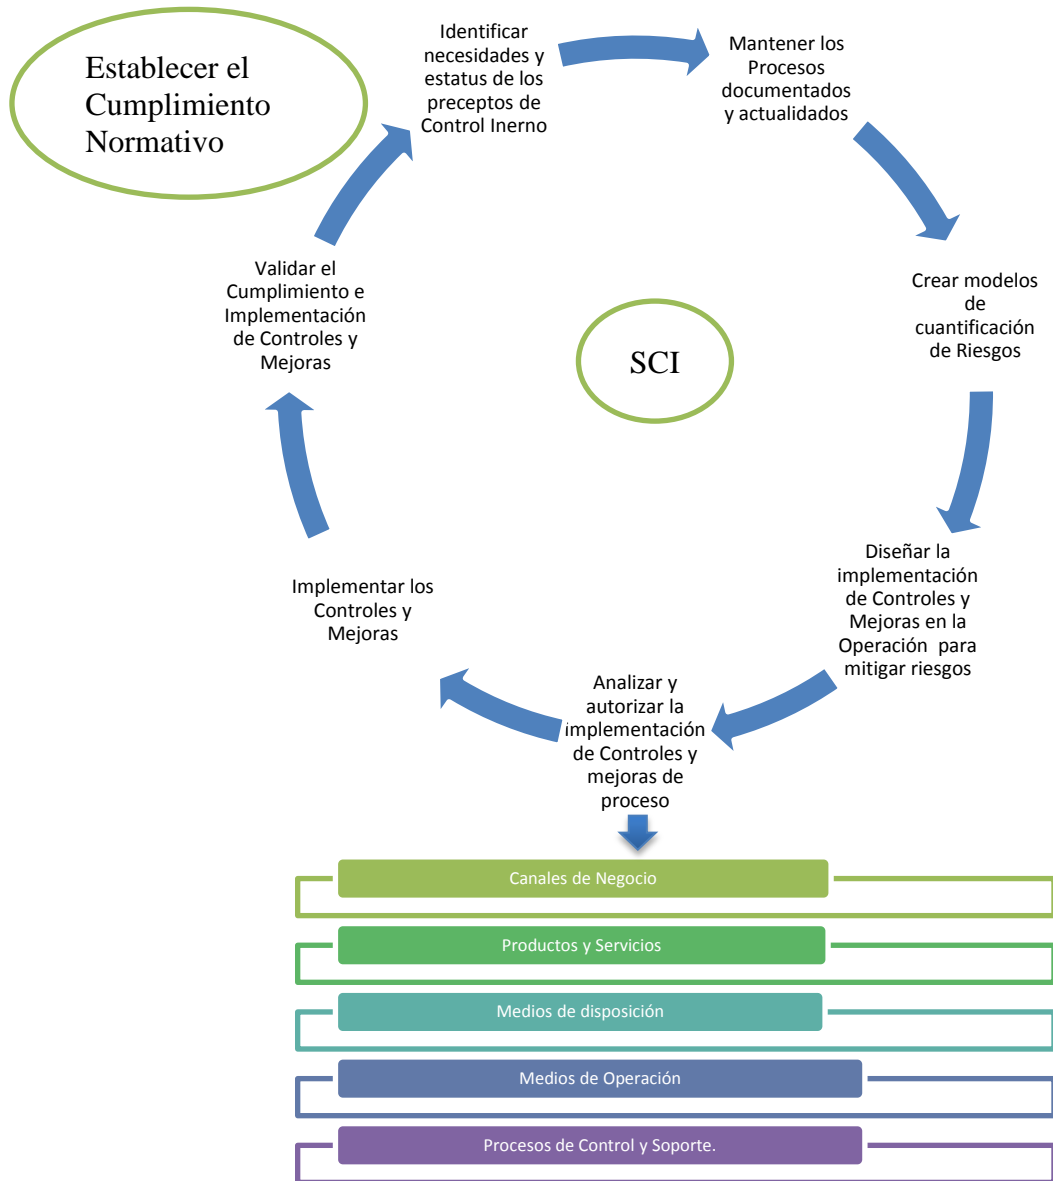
Establecer el Cumplimiento Normativo

Identificar necesidades y estatus de los preceptos de Control Inerno

Mantener los Procesos documentados y actualidados

Crear modelos de cuantificación de Riesgos

Diseñar la implementación de Controles y Mejoras en la Operación para mitigar riesgos

Analizar y autorizar la implementación de Controles y mejoras de proceso

Implementar los Controles y Mejoras

Validar el Cumplimiento e Implementación de Controles y Mejoras

SCI

Canales de Negocio

Productos y Servicios

Medios de disposición

Medios de Operación

Procesos de Control y Soporte.